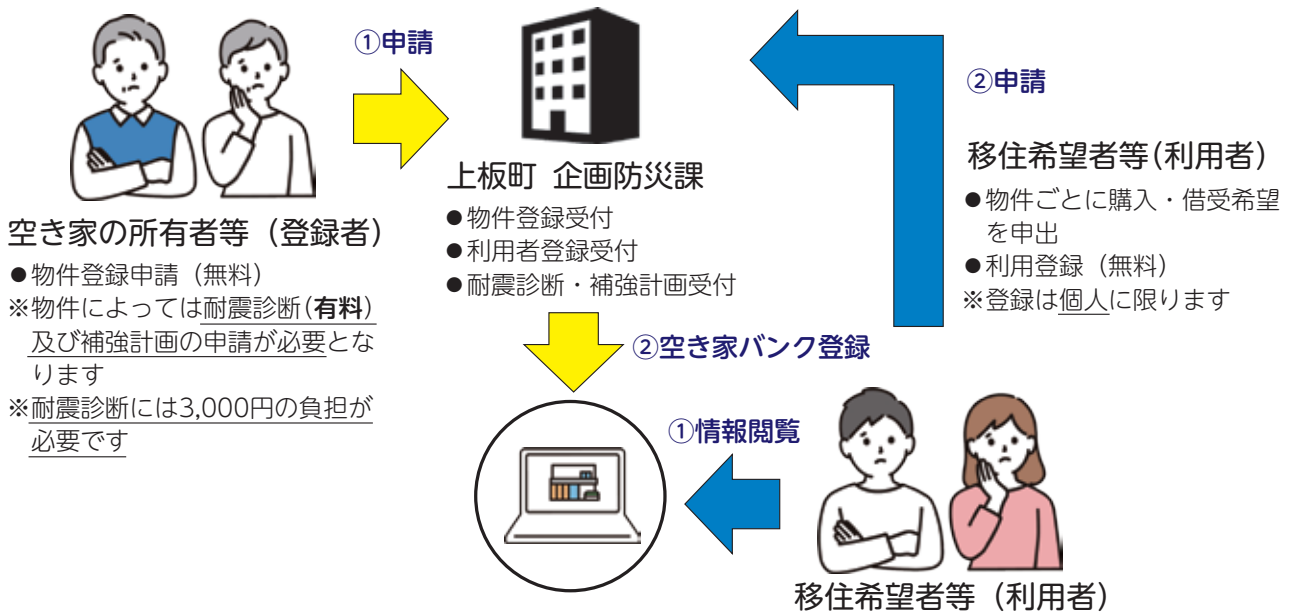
①申請

上板町 企画防災課
●物件登録受付
●利用者登録受付
●耐震診断・補強計画受付

②申請

移住希望者等(利用者)
●物件ごとに購入・借受希望を申出
●利用登録(無料)
※登録は個人に限ります

空き家の所有者等(登録者)
●物件登録申請(無料)
※物件によっては耐震診断(有料)及び補強計画の申請が必要となります
※耐震診断には3,000円の負担が必要です

②空き家バンク登録

①情報閲覧

移住希望者等(利用者)